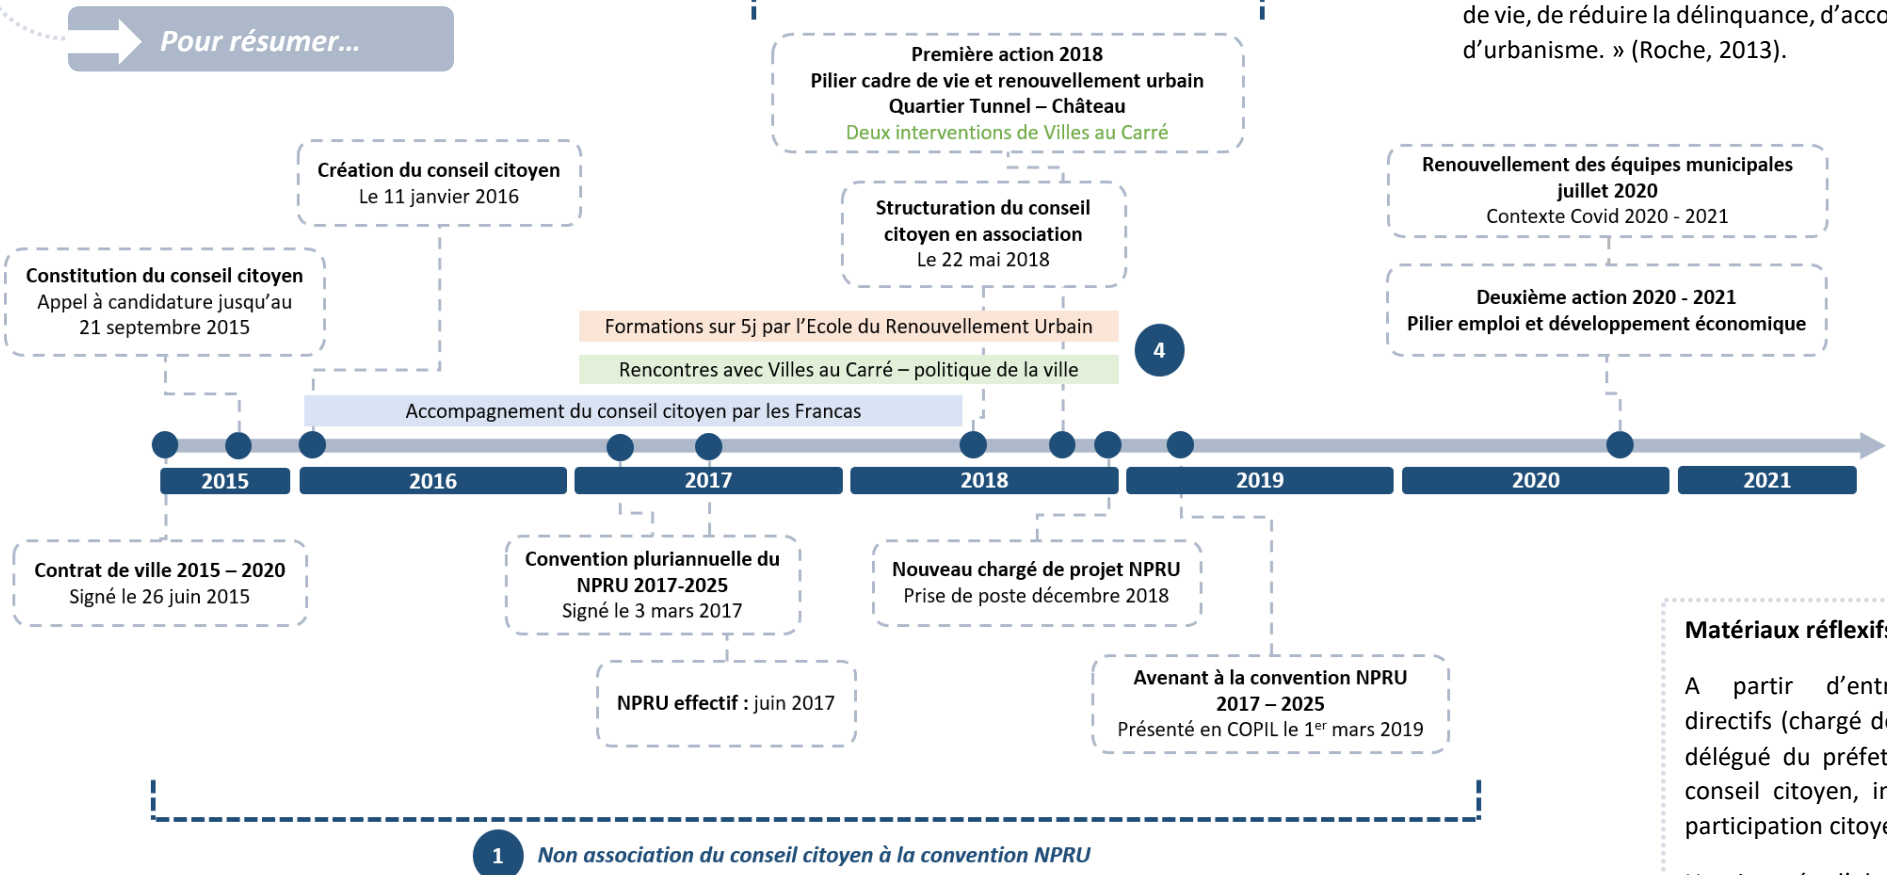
Pour résumer...

de vie, de réduire la délinquance, d'acco d'urbanisme. » (Roche, 2013).

Première action 2018
Pilier cadre de vie et renouvellement urbain
Quartier Tunnel – Château
Deux interventions de Villes au Carré

Création du conseil citoyen
Le 11 janvier 2016

Structuration du conseil citoyen en association
Le 22 mai 2018

Renouvellement des équipes municipales juillet 2020
Contexte Covid 2020 - 2021

Constitution du conseil citoyen
Appel à candidature jusqu'au 21 septembre 2015

Formations sur 5j par l'Ecole du Renouvellement Urbain

Rencontres avec Villes au Carré – politique de la ville

4

Deuxième action 2020 - 2021
Pilier emploi et développement économique

Accompagnement du conseil citoyen par les Francas

2015 | 2016 | 2017 | 2018 | 2019 | 2020 | 2021

Contrat de ville 2015 – 2020
Signé le 26 juin 2015

Convention pluriannuelle du NPRU 2017-2025
Signé le 3 mars 2017

Nouveau chargé de projet NPRU
Prise de poste décembre 2018

NPRU effectif : juin 2017

Avenant à la convention NPRU 2017 – 2025
Présenté en COPIL le 1$^{er}$ mars 2019

Matériaux réflexif

A partir d'ent directifs (chargé d délégué du préfet conseil citoyen, ir participation citoye

1 Non association du conseil citoyen à la convention NPRU